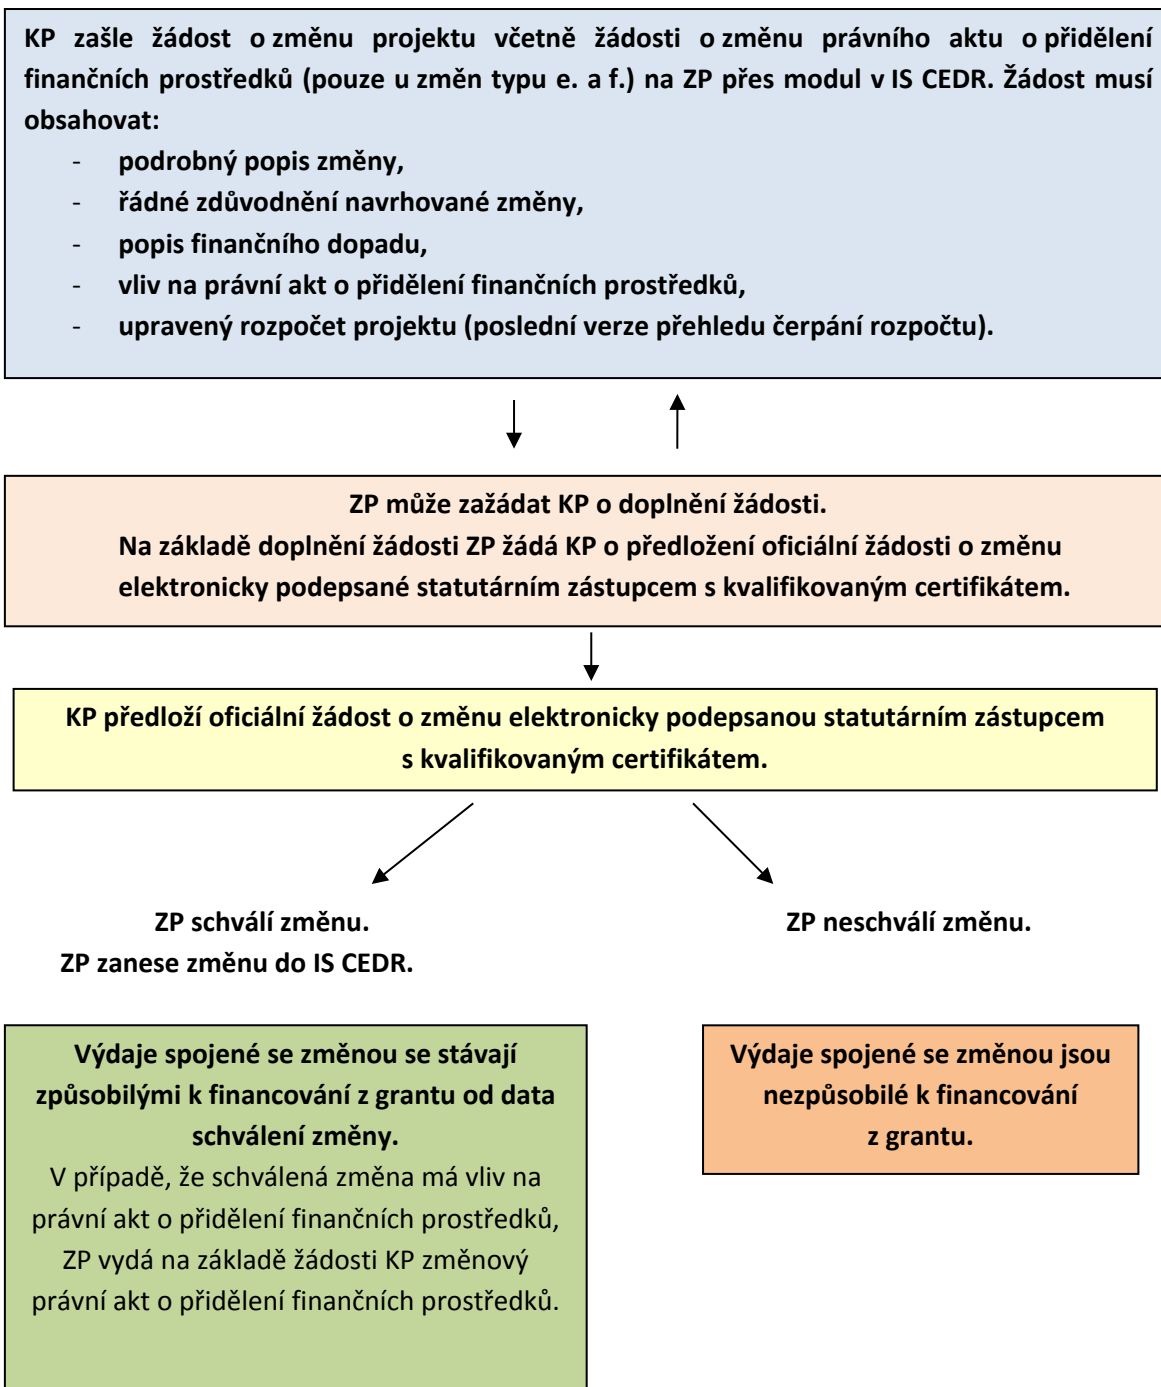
KP zašle žádost o změnu projektu včetně žádosti o změnu právního aktu o přidělení finančních prostředků (pouze u změn typu e. a f.) na ZP přes modul v IS CEDR. Žádost musí obsahovat:

- podrobný popis změny,
- řádné zdůvodnění navrhované změny,
- popis finančního dopadu,
- vliv na právní akt o přidělení finančních prostředků,
- upravený rozpočet projektu (poslední verze přehledu čerpání rozpočtu).

ZP může zažádat KP o doplnění žádosti.
Na základě doplnění žádosti ZP žádá KP o předložení oficiální žádosti o změnu elektronicky podepsané statutárním zástupcem s kvalifikovaným certifikátem.

KP předloží oficiální žádost o změnu elektronicky podepsanou statutárním zástupcem s kvalifikovaným certifikátem.

ZP schválí změnu.
ZP zanese změnu do IS CEDR.

ZP neschválí změnu.

Výdaje spojené se změnou se stávají způsobilými k financování z grantu od data schválení změny.
V případě, že schválená změna má vliv na právní akt o přidělení finančních prostředků, ZP vydá na základě žádosti KP změnový právní akt o přidělení finančních prostředků.

Výdaje spojené se změnou jsou nezpůsobilé k financování z grantu.